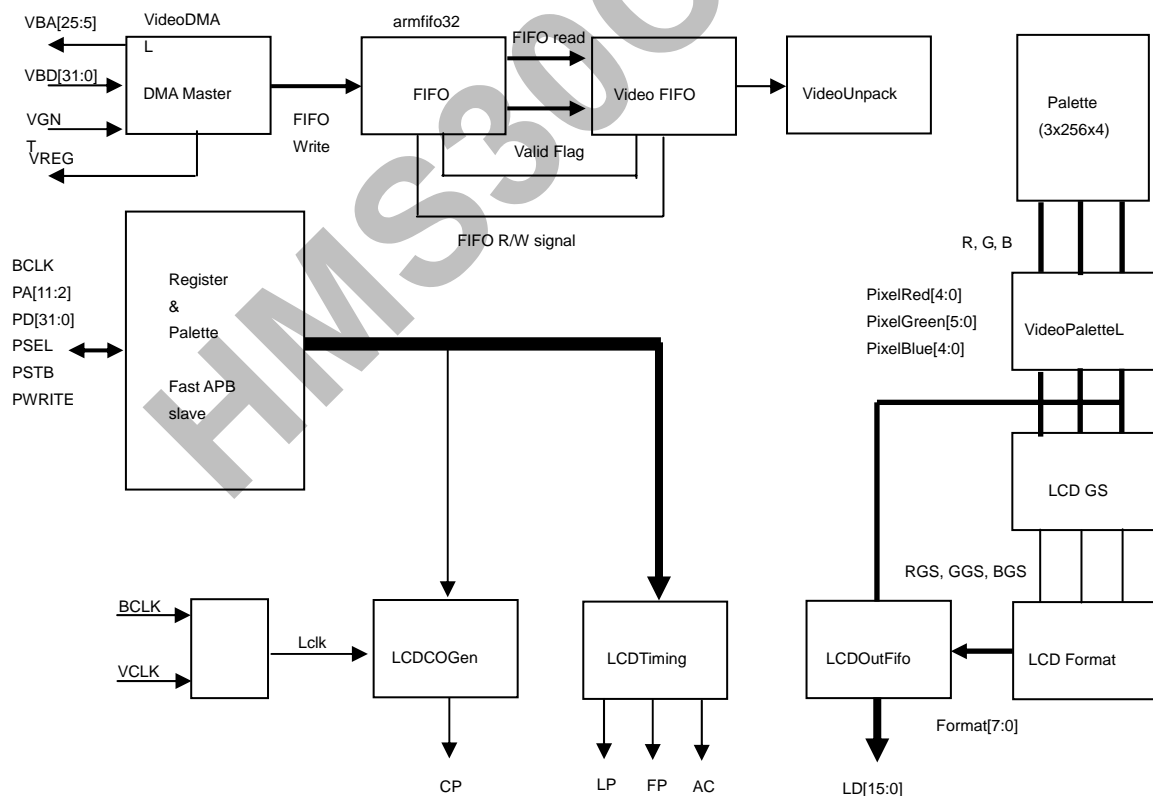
VBA[25:5]
VideoDMA L
VBD[31:0]
DMA Master
VGNT
VREG
armfifo32
FIFO read
FIFO
Video FIFO
VideoUnpack
FIFO Write
Valid Flag
FIFO R/W signal
Palette (3x256x4)
HMS30C
BCLK
PA[11:2]
PD[31:0]
PSEL
PSTB
PWRITE
Register & Palette
Fast APB slave
R, G, B
PixelRed[4:0]
PixelGreen[5:0]
PixelBlue[4:0]
VideoPaletteL
LCD GS
RGS, GGS, BGS
BCLK
VCLK
Lclk
LCDCOGen
LCDTiming
LCDOutFifo
LCD Format
Format[7:0]
CP
LP
FP
AC
LD[15:0]